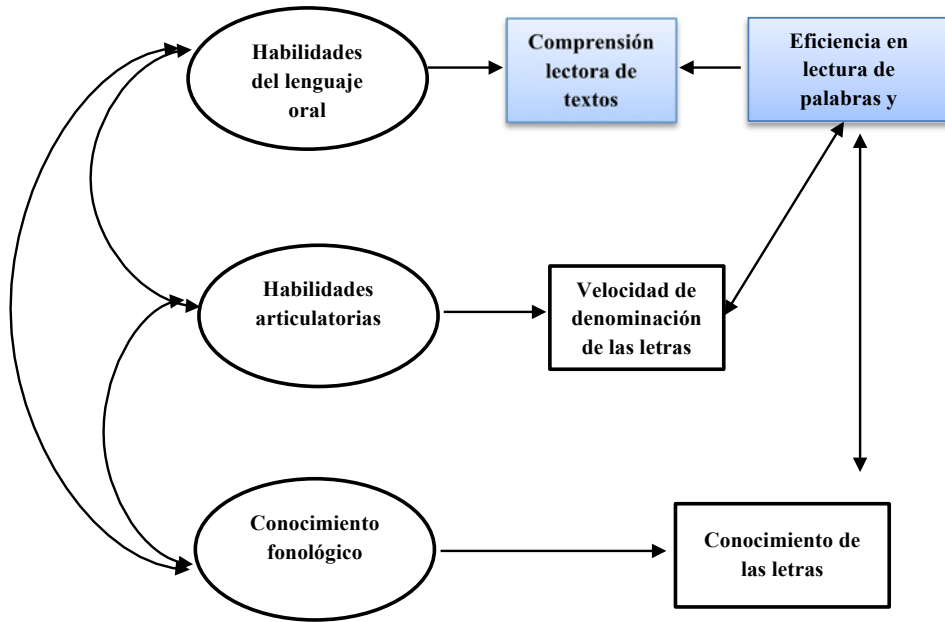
Habilidades del lenguaje oral

Comprensión lectora de textos

Eficiencia en lectura de palabras y

Habilidades articulatorias

Velocidad de denominación de las letras

Conocimiento fonológico

Conocimiento de las letras